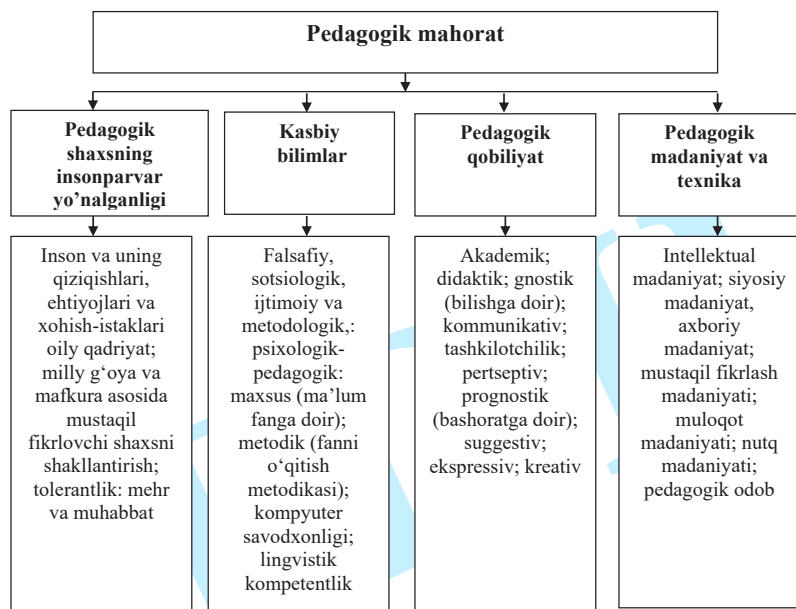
Pedagogik mahorat

Pedagogik shaxsning insonparvar yo'nalganligi

Inson va uning qiziqishlari, ehtiyojlari va xohish-istaklari oily qadriyat; milly g'oya va mafkura asosida mustaqil fikrlovchi shaxsni shakllantirish; tolerantlik: mehr va muhabbat

Kasbiy bilimlar

Falsafiy, sotsiologik, ijtimoiy va metodologik,: psixologik-pedagogik: maxsus (ma'lum fanga doir); metodik (fanni o'qitish metodikasi); kompyuter savodxonligi; lingvistik kompetentlik

Pedagogik qobiliyat

Akademik; didaktik; gnostik (bilishga doir); kommunikativ; tashkilotchilik; pertseptiv; prognostik (bashoratga doir); suggestiv; ekspressiv; kreativ

Pedagogik madaniyat va texnika

Intellektual madaniyat; siyosiy madaniyat, axboriy madaniyat; mustaqil fikrlash madaniyati; muloqot madaniyati; nutq madaniyati; pedagogik odob